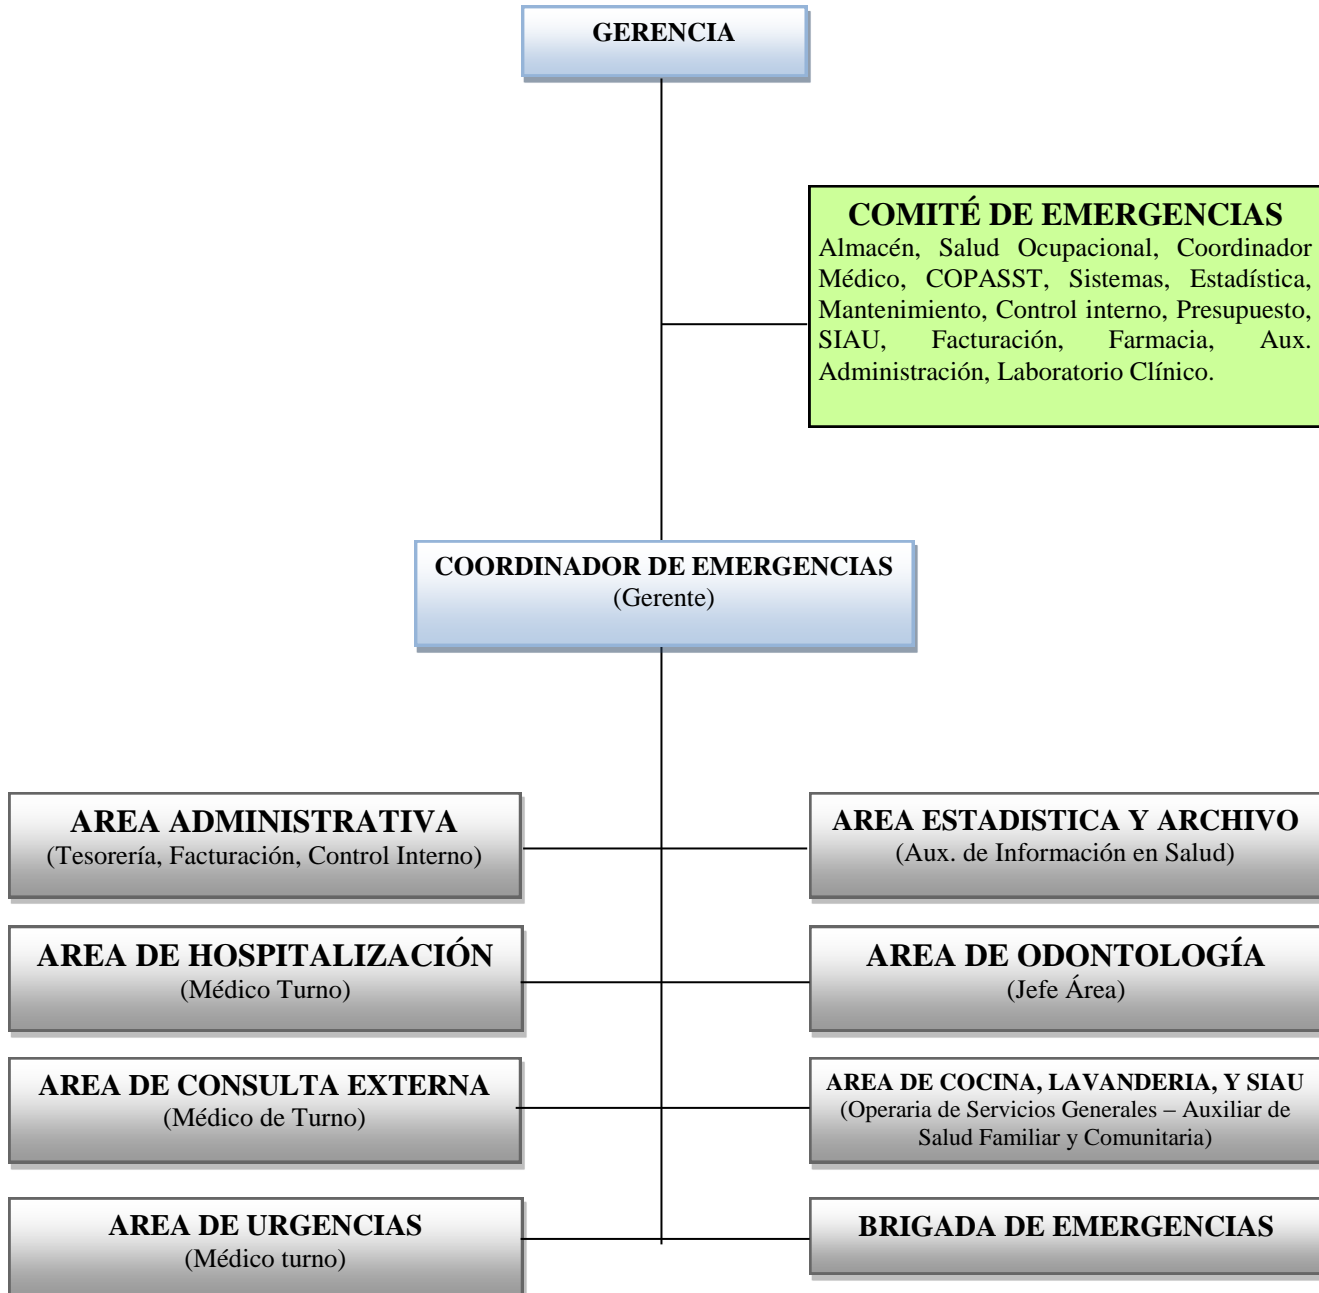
GERENCIA

COMITÉ DE EMERGENCIAS
Almacén, Salud Ocupacional, Coordinador Médico, COPASST, Sistemas, Estadística, Mantenimiento, Control interno, Presupuesto, SIAU, Facturación, Farmacia, Aux. Administración, Laboratorio Clínico.

COORDINADOR DE EMERGENCIAS
(Gerente)

AREA ADMINISTRATIVA
(Tesorería, Facturación, Control Interno)

AREA ESTADISTICA Y ARCHIVO
(Aux. de Información en Salud)

AREA DE HOSPITALIZACIÓN
(Médico Turno)

AREA DE ODONTOLOGÍA
(Jefe Área)

AREA DE CONSULTA EXTERNA
(Médico de Turno)

AREA DE COCINA, LAVANDERIA, Y SIAU
(Operaria de Servicios Generales – Auxiliar de Salud Familiar y Comunitaria)

AREA DE URGENCIAS
(Médico turno)

BRIGADA DE EMERGENCIAS